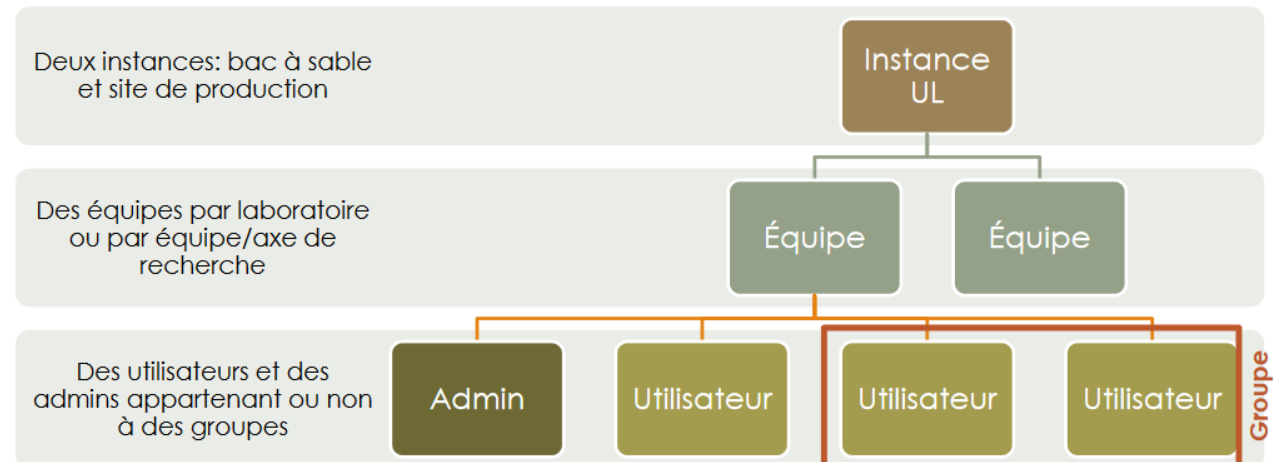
Deux instances: bac à sable et site de production

Instance UL

Des équipes par laboratoire ou par équipe/axe de recherche

Équipe

Équipe

Des utilisateurs et des admins appartenant ou non à des groupes

Admin

Utilisateur

Utilisateur

Utilisateur

Groupe